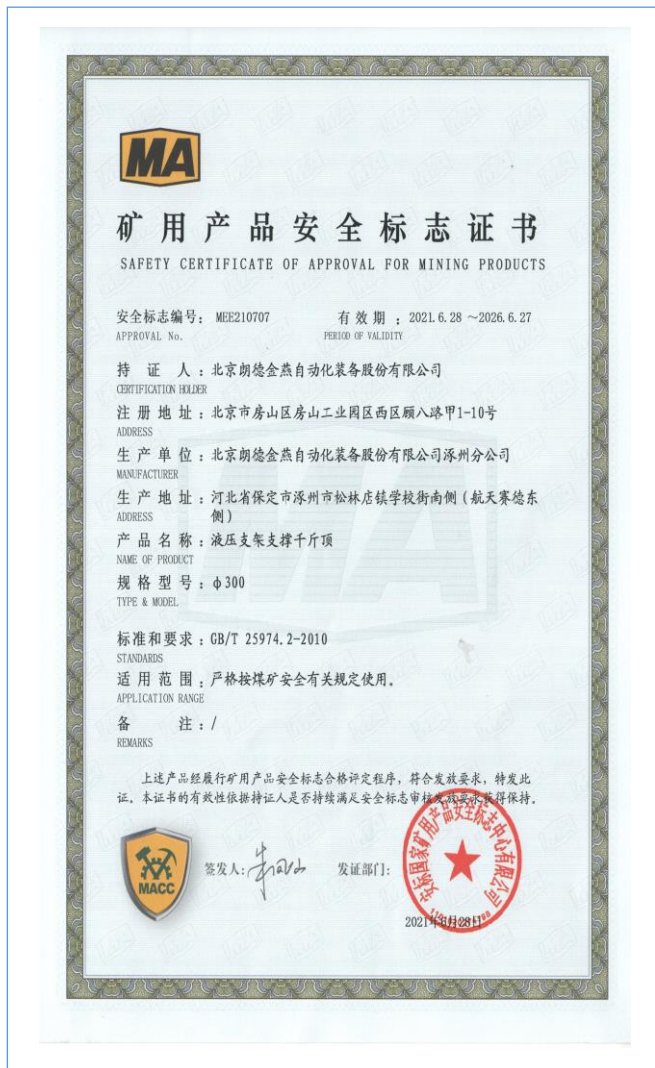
MA

矿用产品安全标志证书
SAFETY CERTIFICATE OF APPROVAL FOR MINING PRODUCTS

安全标志编号: MEE210707
APPROVAL No.
有效期: 2021.6.28 ~2026.6.27
PERIOD OF VALIDITY

持证人: 北京朗德金燕自动化装备股份有限公司
CERTIFICATION HOLDER

注册地址: 北京市房山区房山工业园区西区顾八路甲1-10号
ADDRESS

生产单位: 北京朗德金燕自动化装备股份有限公司涿州分公司
MANUFACTURER

生产地址: 河北省保定市涿州市松林店镇学校街南侧(航天赛德东侧)
ADDRESS

产品名称: 液压支架支撑千斤顶
NAME OF PRODUCT

规格型号: φ300
TYPE & MODEL

标准和要求: GB/T 25974.2-2010
STANDARDS

适用范围: 严格按煤矿安全有关规定使用。
APPLICATION RANGE

备注: /
REMARKS

上述产品经履行矿用产品安全标志合格评定程序, 符合发放要求, 特发此证。本证书的有效性依据持证人是否持续满足安全标志审核发放要求获得保持。

MACC

签发人: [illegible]
发证部门: 安标国家矿用产品安全标志中心有限公司

2021年6月28日